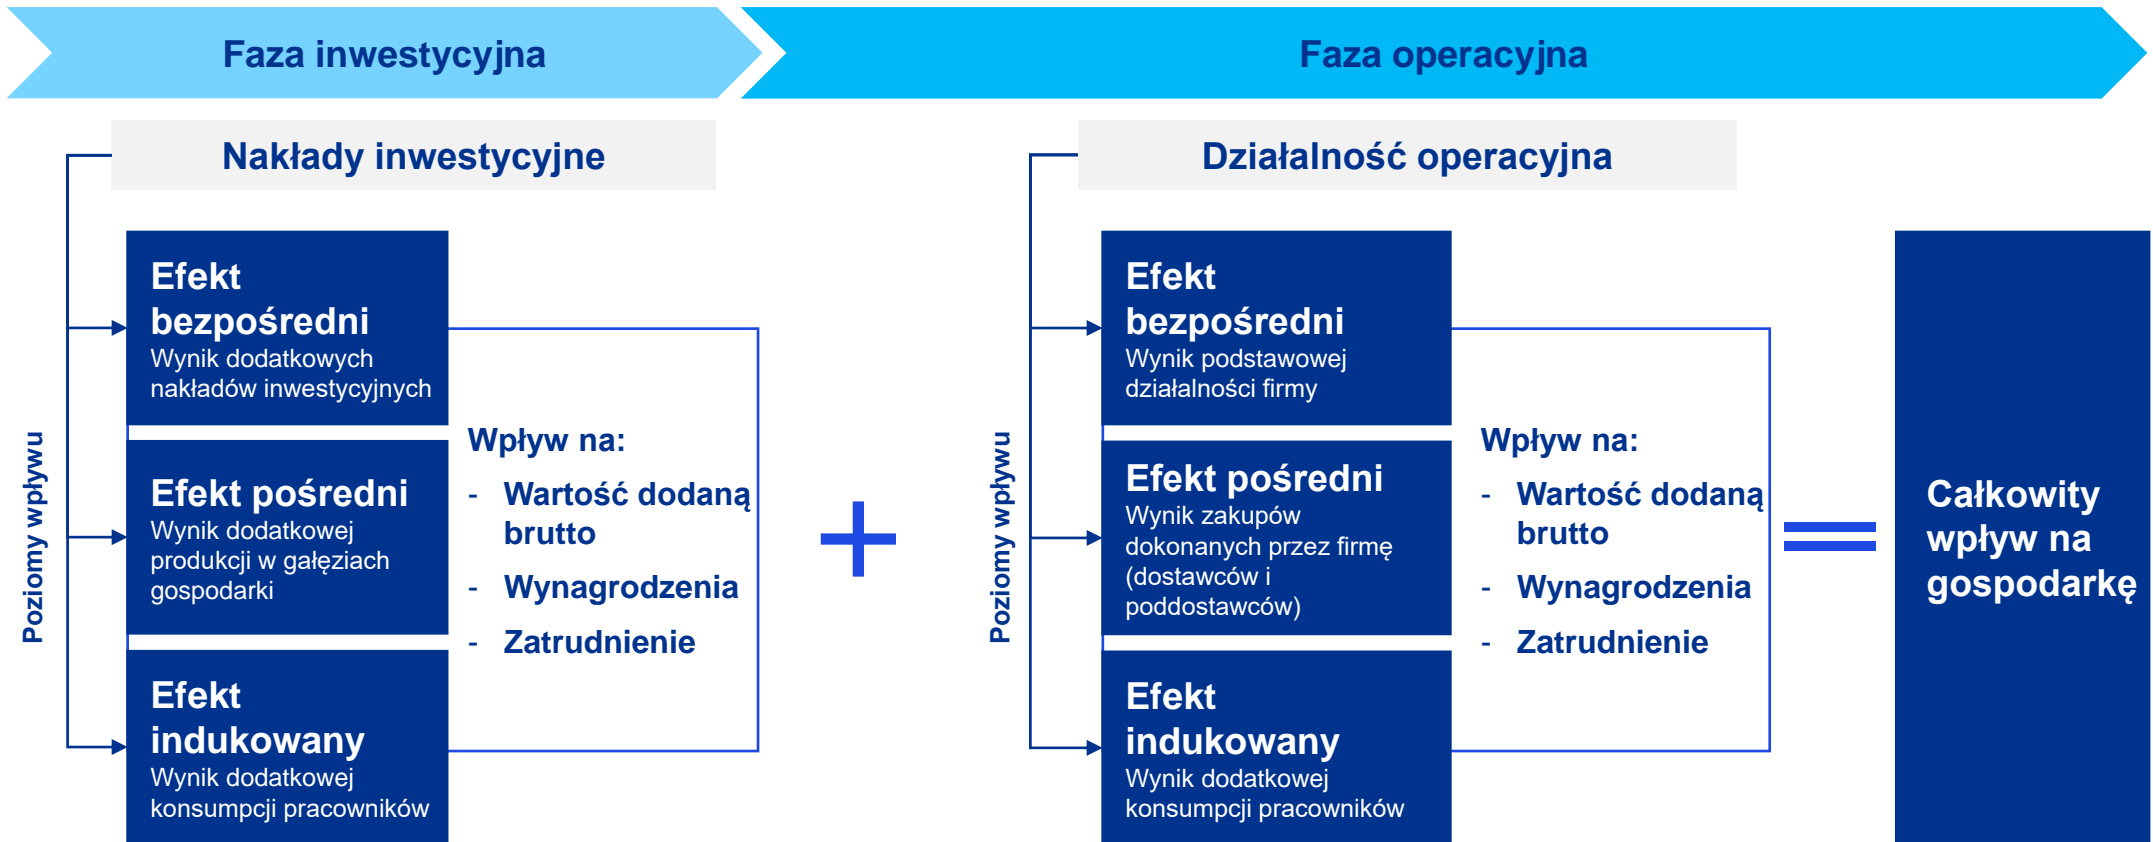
Faza inwestycyjna

Faza operacyjna

Nakłady inwestycyjne

Poziomy wpływu

Efekt bezpośredni
Wynik dodatkowych nakładów inwestycyjnych

Efekt pośredni
Wynik dodatkowej produkcji w gałęziach gospodarki

Efekt indukowany
Wynik dodatkowej konsumpcji pracowników

Wpływ na:
- Wartość dodaną brutto
- Wynagrodzenia
- Zatrudnienie

+

Działalność operacyjna

Poziomy wpływu

Efekt bezpośredni
Wynik podstawowej działalności firmy

Efekt pośredni
Wynik zakupów dokonanych przez firmę (dostawców i poddostawców)

Efekt indukowany
Wynik dodatkowej konsumpcji pracowników

Wpływ na:
- Wartość dodaną brutto
- Wynagrodzenia
- Zatrudnienie

=

Całkowity wpływ na gospodarkę